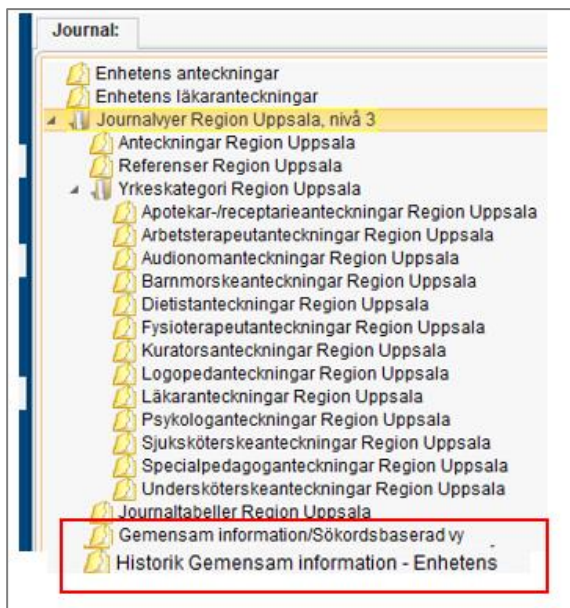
Journal:

Enhetens anteckningar
Enhetens läkaranteckningar
Journalvyer Region Uppsala, nivå 3
Anteckningar Region Uppsala
Referenser Region Uppsala
Yrkeskategori Region Uppsala
Apotekar-/receptarieanteckningar Region Uppsala
Arbetsterapeutanteckningar Region Uppsala
Audionomanteckningar Region Uppsala
Barnmorskeanteckningar Region Uppsala
Dietistanteckningar Region Uppsala
Fysioterapeutanteckningar Region Uppsala
Kuratorsanteckningar Region Uppsala
Logopedanteckningar Region Uppsala
Läkaranteckningar Region Uppsala
Psykologanteckningar Region Uppsala
Sjuksköterskeanteckningar Region Uppsala
Specialpedagoganteckningar Region Uppsala
Undersköterskeanteckningar Region Uppsala
Journaltabeller Region Uppsala
Gemensam information/Sökordsbaserad vy
Historik Gemensam information - Enhetens